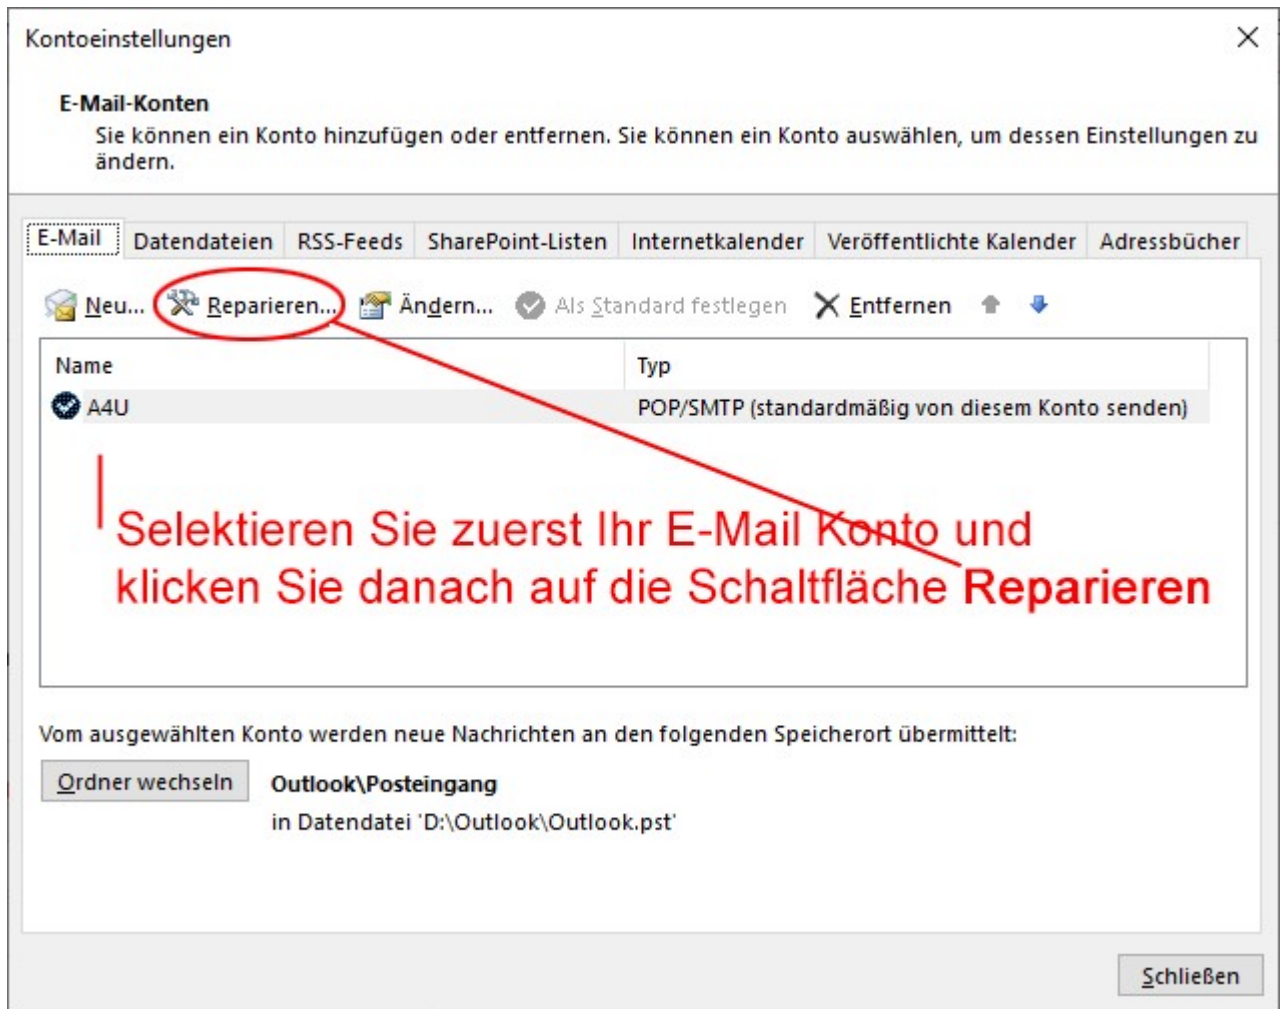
Kontoeinstellungen

E-Mail-Konten

Sie können ein Konto hinzufügen oder entfernen. Sie können ein Konto auswählen, um dessen Einstellungen zu ändern.

E-Mail | Datendateien | RSS-Feeds | SharePoint-Listen | Internetkalender | Veröffentlichte Kalender | Adressbücher

Neu... Reparieren... Ändern... Als Standard festlegen Entfernen

| Name | Typ |
|---|---|
| A4U | POP/SMTP (standardmäßig von diesem Konto senden) |

Selektieren Sie zuerst Ihr E-Mail Konto und klicken Sie danach auf die Schaltfläche Reparieren

Vom ausgewählten Konto werden neue Nachrichten an den folgenden Speicherort übermittelt:

Ordner wechseln

Outlook\Posteingang

in Datendatei 'D:\Outlook\Outlook.pst'

Schließen